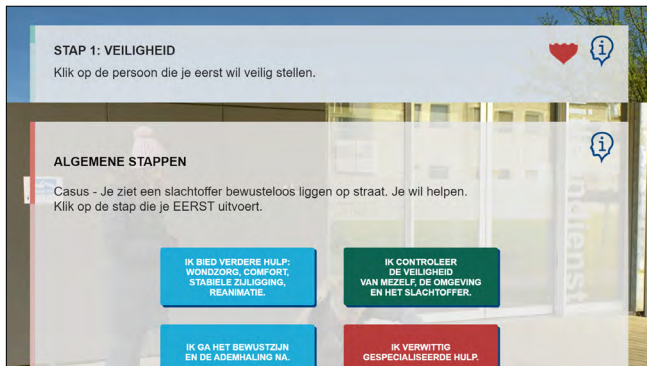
STAP 1: VEILIGHEID

Klik op de persoon die je eerst wil veilig stellen.

ALGEMENE STAPPEN

Casus - Je ziet een slachtoffer bewusteloos liggen op straat. Je wil helpen. Klik op de stap die je EERST uitvoert.

IK BIED VERDERE HULP: WONDZORG, COMFORT, STABIELE ZIJLIGGING, REANIMATIE.

IK CONTROLEER DE VEILIGHEID VAN MEZELF, DE OMGEVING EN HET SLACHTOFFER.

IK GA HET BEWUSTZIJN EN DE ADEMHALING NA.

IK VERWITTIG GESPECIALISEERDE HULP.